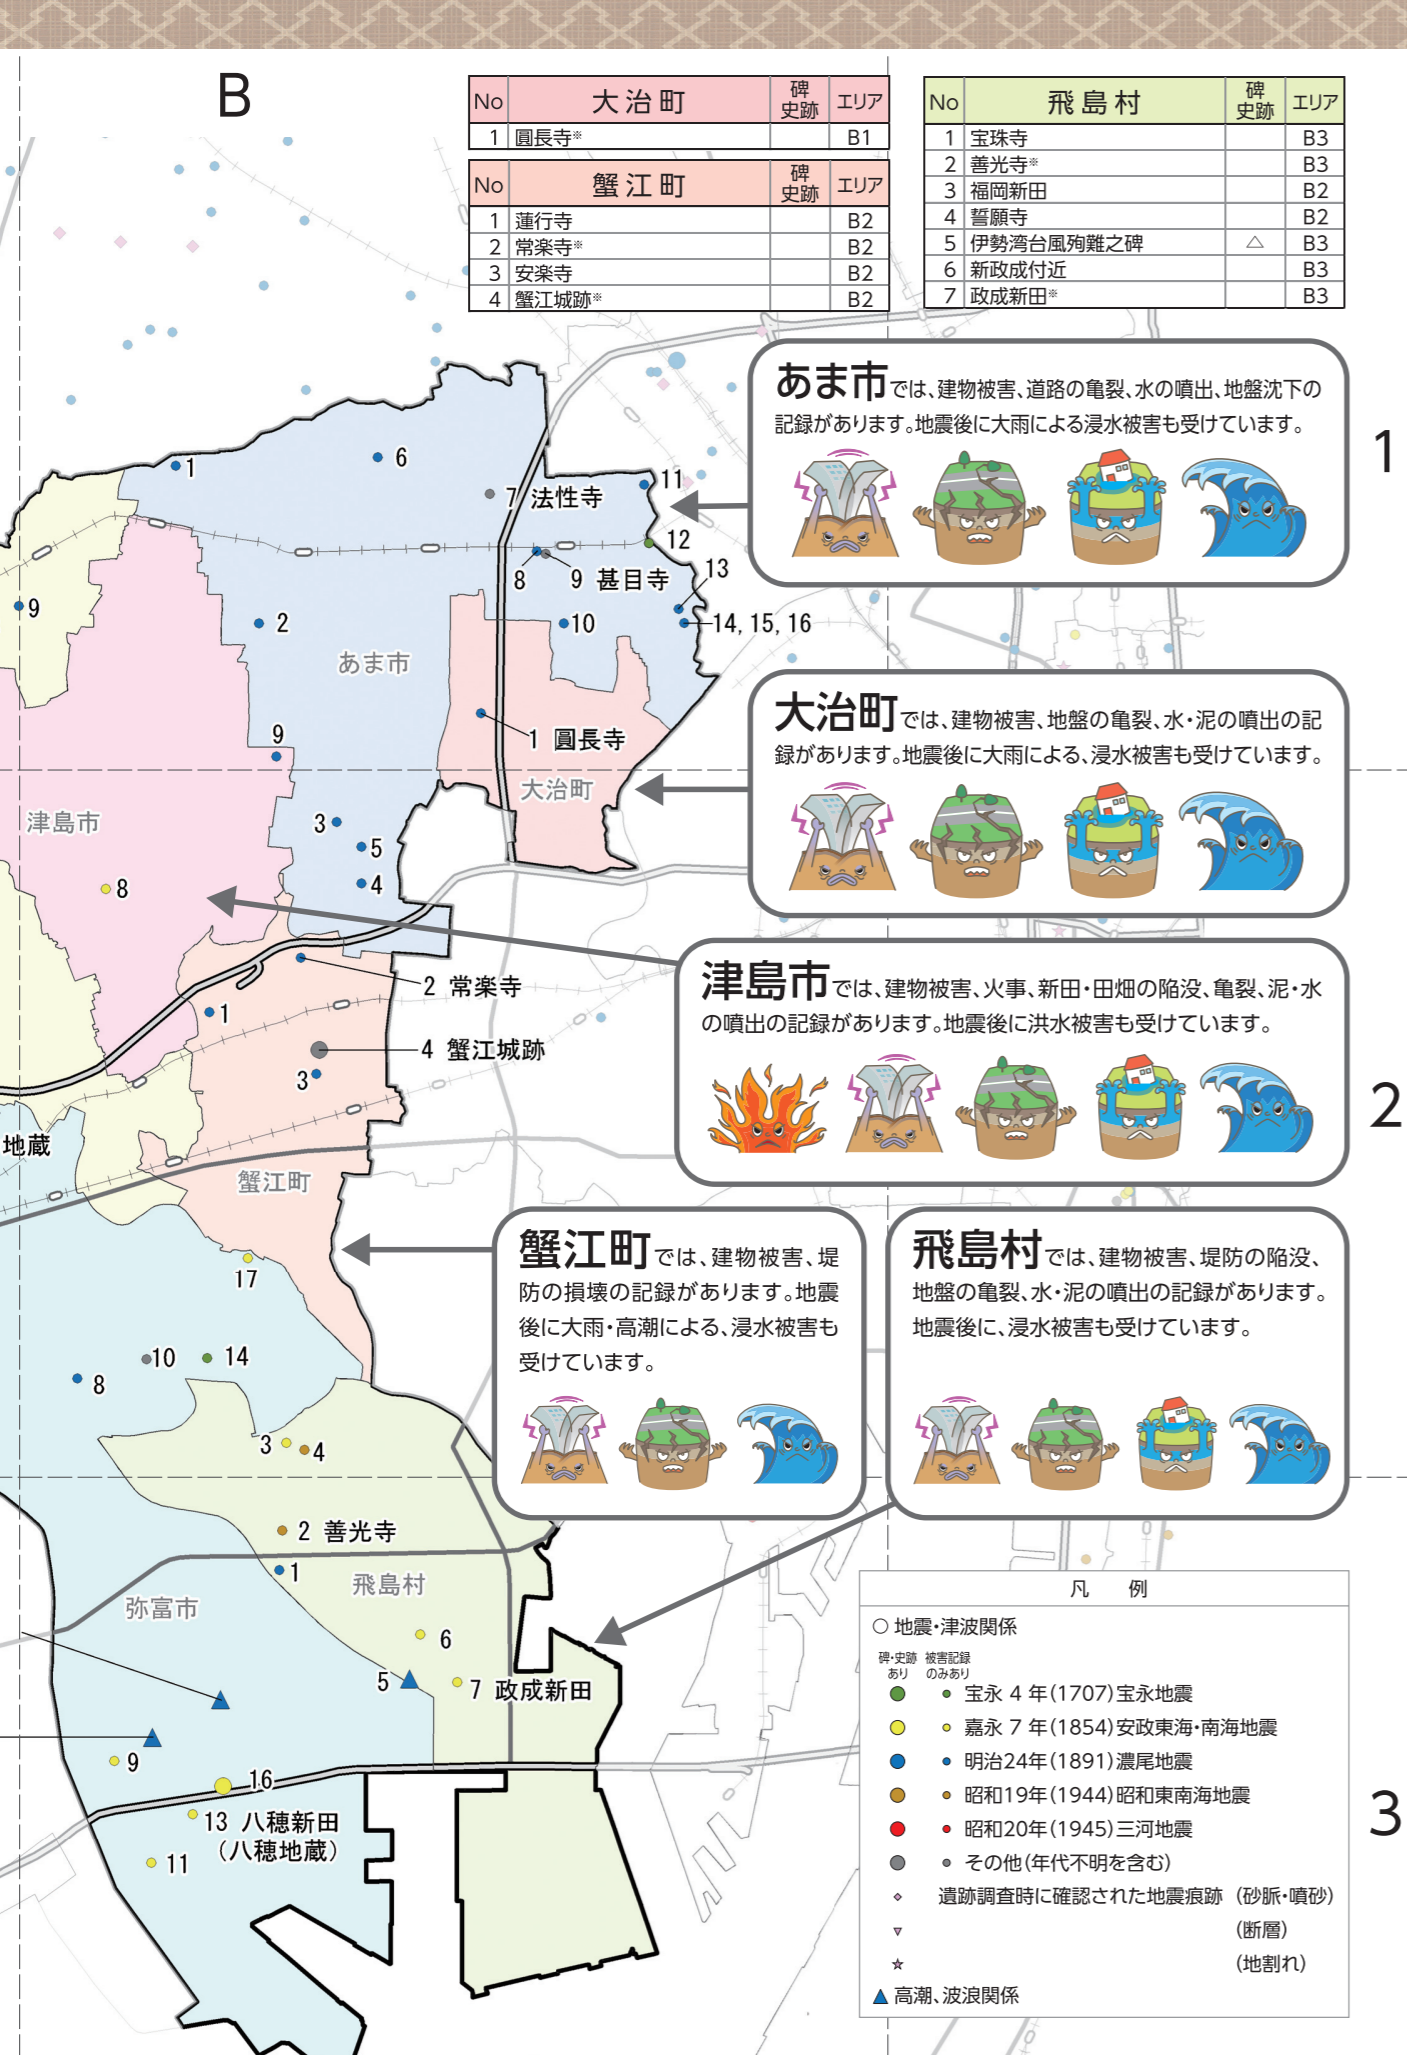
B

| No | 大治町 | 碑史跡 | エリア |
|---|---|---|---|
| 1 | 圓長寺※ | | B1 |

| No | 蟹江町 | 碑史跡 | エリア |
|---|---|---|---|
| 1 | 蓮行寺 | | B2 |
| 2 | 常楽寺※ | | B2 |
| 3 | 安楽寺 | | B2 |
| 4 | 蟹江城跡※ | | B2 |

| No | 飛島村 | 碑史跡 | エリア |
|---|---|---|---|
| 1 | 宝珠寺 | | B3 |
| 2 | 善光寺※ | | B3 |
| 3 | 福岡新田 | | B2 |
| 4 | 誓願寺 | | B2 |
| 5 | 伊勢湾台風殉難之碑 | △ | B3 |
| 6 | 新政成付近 | | B3 |
| 7 | 政成新田※ | | B3 |

あま市では、建物被害、道路の亀裂、水の噴出、地盤沈下の記録があります。地震後に大雨による浸水被害も受けています。

1

大治町では、建物被害、地盤の亀裂、水・泥の噴出の記録があります。地震後に大雨による、浸水被害も受けています。

津島市では、建物被害、火事、新田・田畑の陥没、亀裂、泥・水の噴出の記録があります。地震後に洪水被害も受けています。

2

蟹江町では、建物被害、堤防の損壊の記録があります。地震後に大雨・高潮による、浸水被害も受けています。

飛島村では、建物被害、堤防の陥没、地盤の亀裂、水・泥の噴出の記録があります。地震後に、浸水被害も受けています。

1 6 7 法性寺 11 12 8 9 甚目寺 13 9 2 10 14, 15, 16 あま市 1 圓長寺 9 大治町 津島市 3 5 8 4 2 常楽寺 1 4 蟹江城跡 3 地蔵 蟹江町 17 10 14 8 3 4 2 善光寺 1 飛島村 弥富市 6 5 7 政成新田 9 16 13 八穂新田 (八穂地蔵) 11

凡例
○ 地震・津波関係
碑・史跡あり 被害記録のみあり
宝永4年(1707)宝永地震
嘉永7年(1854)安政東海・南海地震
明治24年(1891)濃尾地震
昭和19年(1944)昭和東南海地震
昭和20年(1945)三河地震
その他(年代不明を含む)
遺跡調査時に確認された地震痕跡 (砂脈・噴砂)
(断層)
(地割れ)
▲ 高潮、波浪関係

3